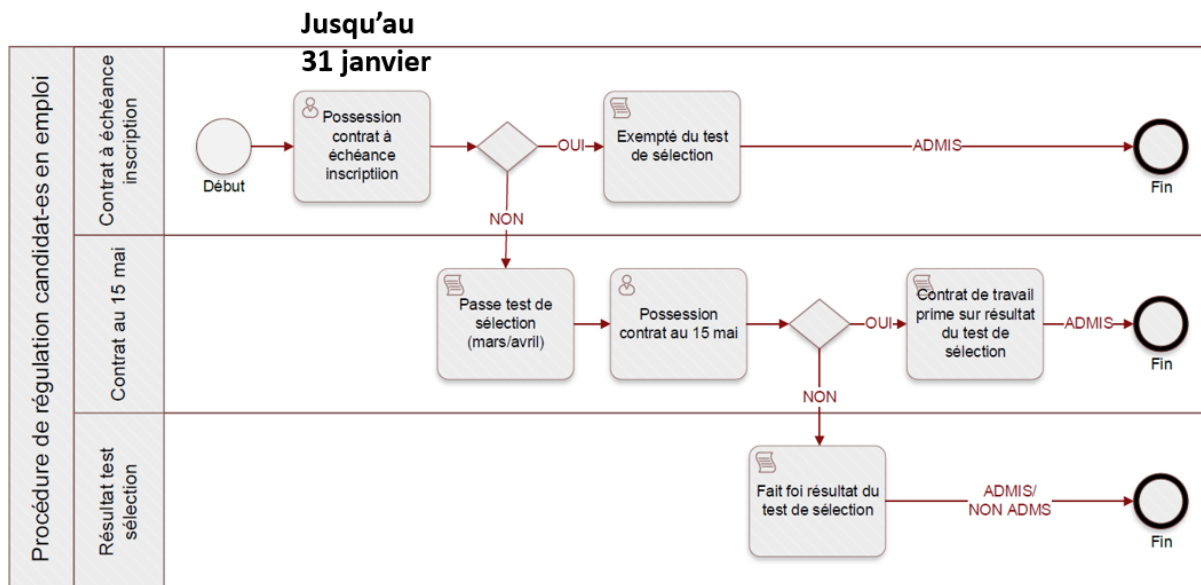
Jusqu'au 31 janvier

Procédure de régulation candidat-es en emploi

Contrat à échéance inscription

Début

Possession contrat à échéance inscriptiion

OUI

Exempté du test de sélection

ADMIS

Fin

NON

Contrat au 15 mai

Passe test de sélection (mars/avril)

Possession contrat au 15 mai

OUI

Contrat de travail prime sur résultat du test de sélection

ADMIS

Fin

NON

Résultat test sélection

Fait foi résultat du test de sélection

ADMIS/ NON ADMS

Fin